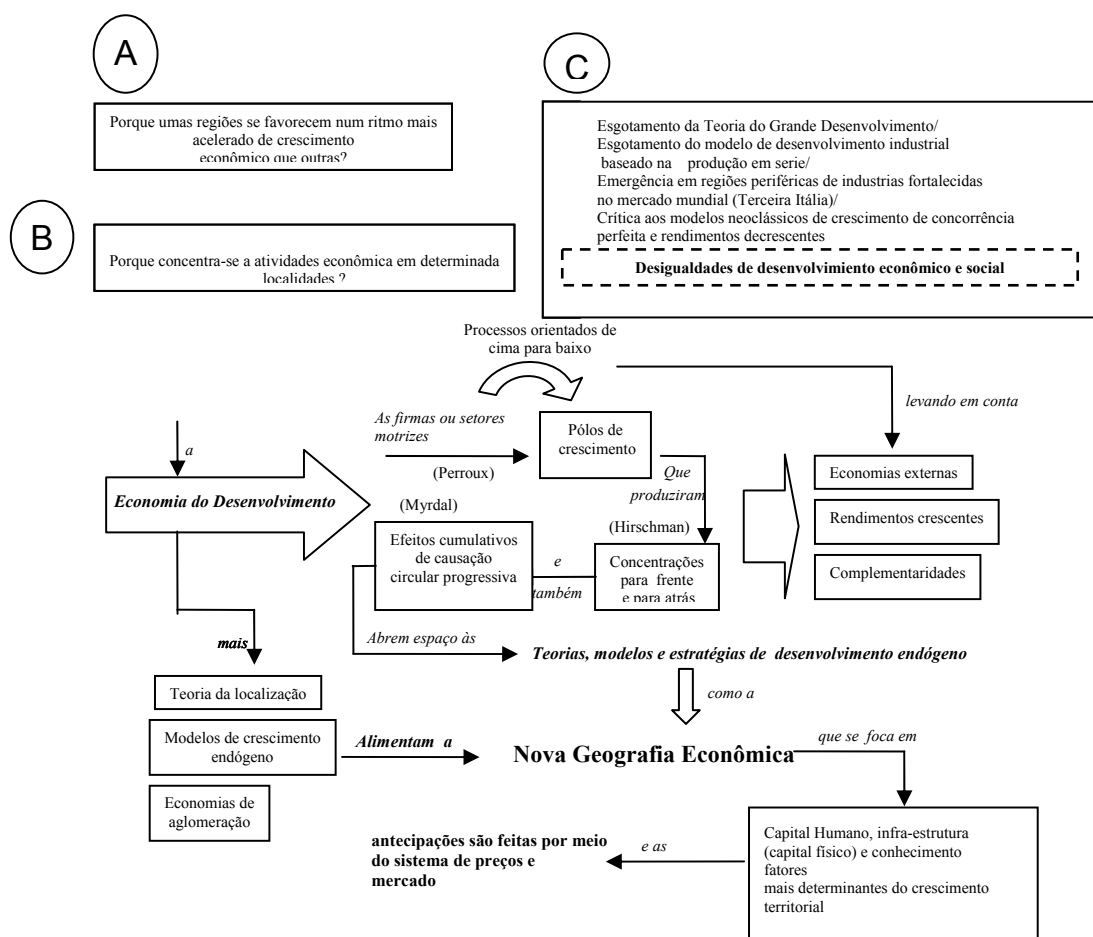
A

Porque umas regiões se favorecem num ritmo mais acelerado de crescimento econômico que outras?

B

Porque concentra-se a atividades econômica em determinada localidades ?

C

Esgotamento da Teoria do Grande Desenvolvimento/
Esgotamento do modelo de desenvolvimento industrial baseado na produção em serie/
Emergência em regiões periféricas de industrias fortalecidas no mercado mundial (Terceira Itália)/
Crítica aos modelos neoclássicos de crescimento de concorrência perfeita e rendimentos decrescentes

Desigualdades de desenvolvimento econômico e social

Processos orientados de cima para baixo

levando em conta

a

As firmas ou setores motrizes

(Perroux)

Pólos de crescimento

Que produziram

Economias externas

Rendimentos crescentes

Complementaridades

Economia do Desenvolvimento

(Myrdal)

Efeitos cumulativos de causação circular progressiva

e também

(Hirschman)

Concentrações para frente e para atrás

Abrem espaço às

Teorias, modelos e estratégias de desenvolvimento endógeno

como a

mais

Teoria da localização

Modelos de crescimento endógeno

Economias de aglomeração

Alimentam a

Nova Geografia Econômica

que se foca em

Capital Humano, infra-estrutura (capital físico) e conhecimento fatores mais determinantes do crescimento territorial

e as

antecipações são feitas por meio do sistema de preços e mercado